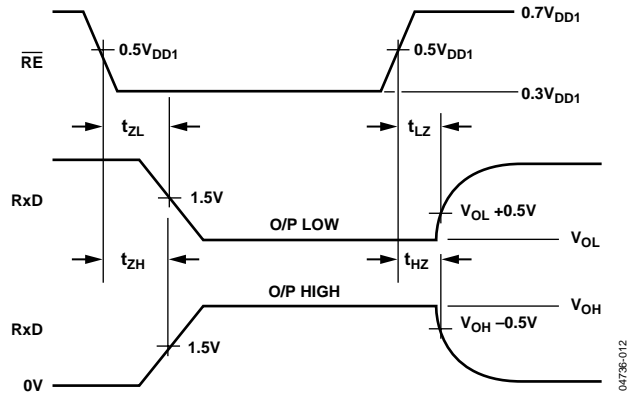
$\overline{RE}$

$0.5V_{DD1}$

$0.5V_{DD1}$

$0.7V_{DD1}$

$0.3V_{DD1}$

$t_{ZL}$

$t_{LZ}$

RxD

1.5V

O/P LOW

$V_{OL}$ +0.5V

$V_{OL}$

$t_{ZH}$

$t_{HZ}$

O/P HIGH

$V_{OH}$

RxD

$V_{OH}$ –0.5V

1.5V

0V

04736-012